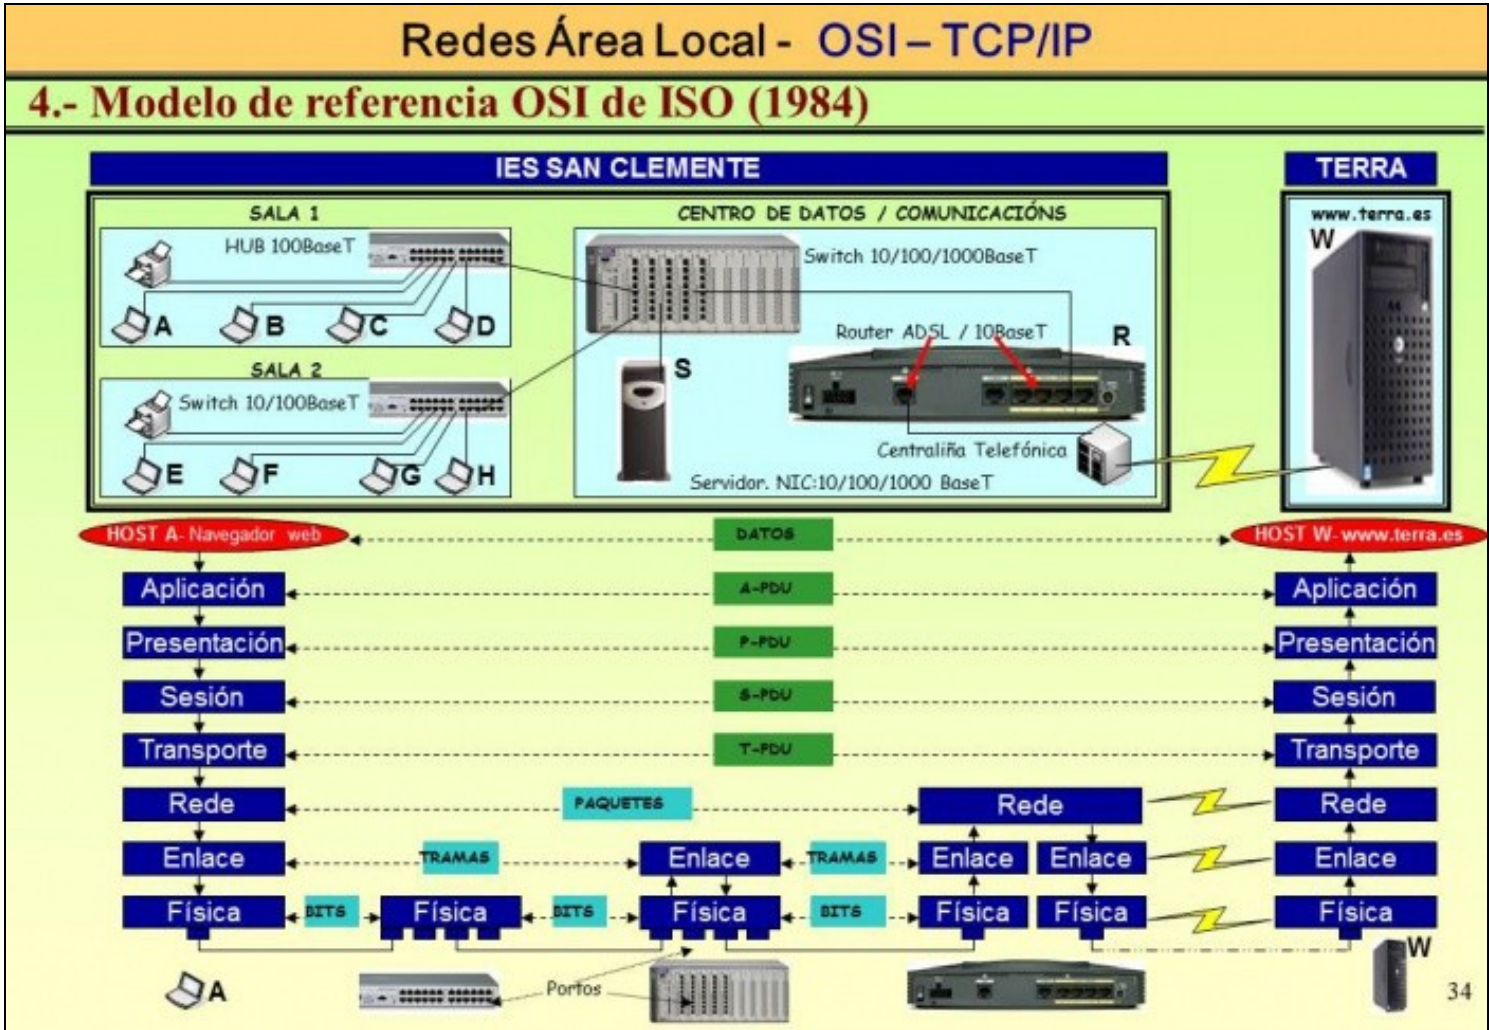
Redes Área Local - OSI – TCP/IP

4.- Modelo de referencia OSI de ISO (1984)

IES SAN CLEMENTE

TERRA

SALA 1

HUB 100BaseT

A B C D

SALA 2

Switch 10/100BaseT

E F G H

CENTRO DE DATOS / COMUNICACIÓNS

Switch 10/100/1000BaseT

Router ADSL / 10BaseT

R

S

Centraliña Telefónica

Servidor. NIC:10/100/1000 BaseT

www.terra.es

W

HOST A- Navegador web

DATOS

HOST W- www.terra.es

Aplicación

A-PDU

Aplicación

Presentación

P-PDU

Presentación

Sesión

S-PDU

Sesión

Transporte

T-PDU

Transporte

Rede

PAQUETES

Rede

Rede

Enlace

TRAMAS

Enlace

TRAMAS

Enlace

Enlace

Enlace

Física

BITS

Física

BITS

Física

BITS

Física

Física

Física

A

Portos

W

34